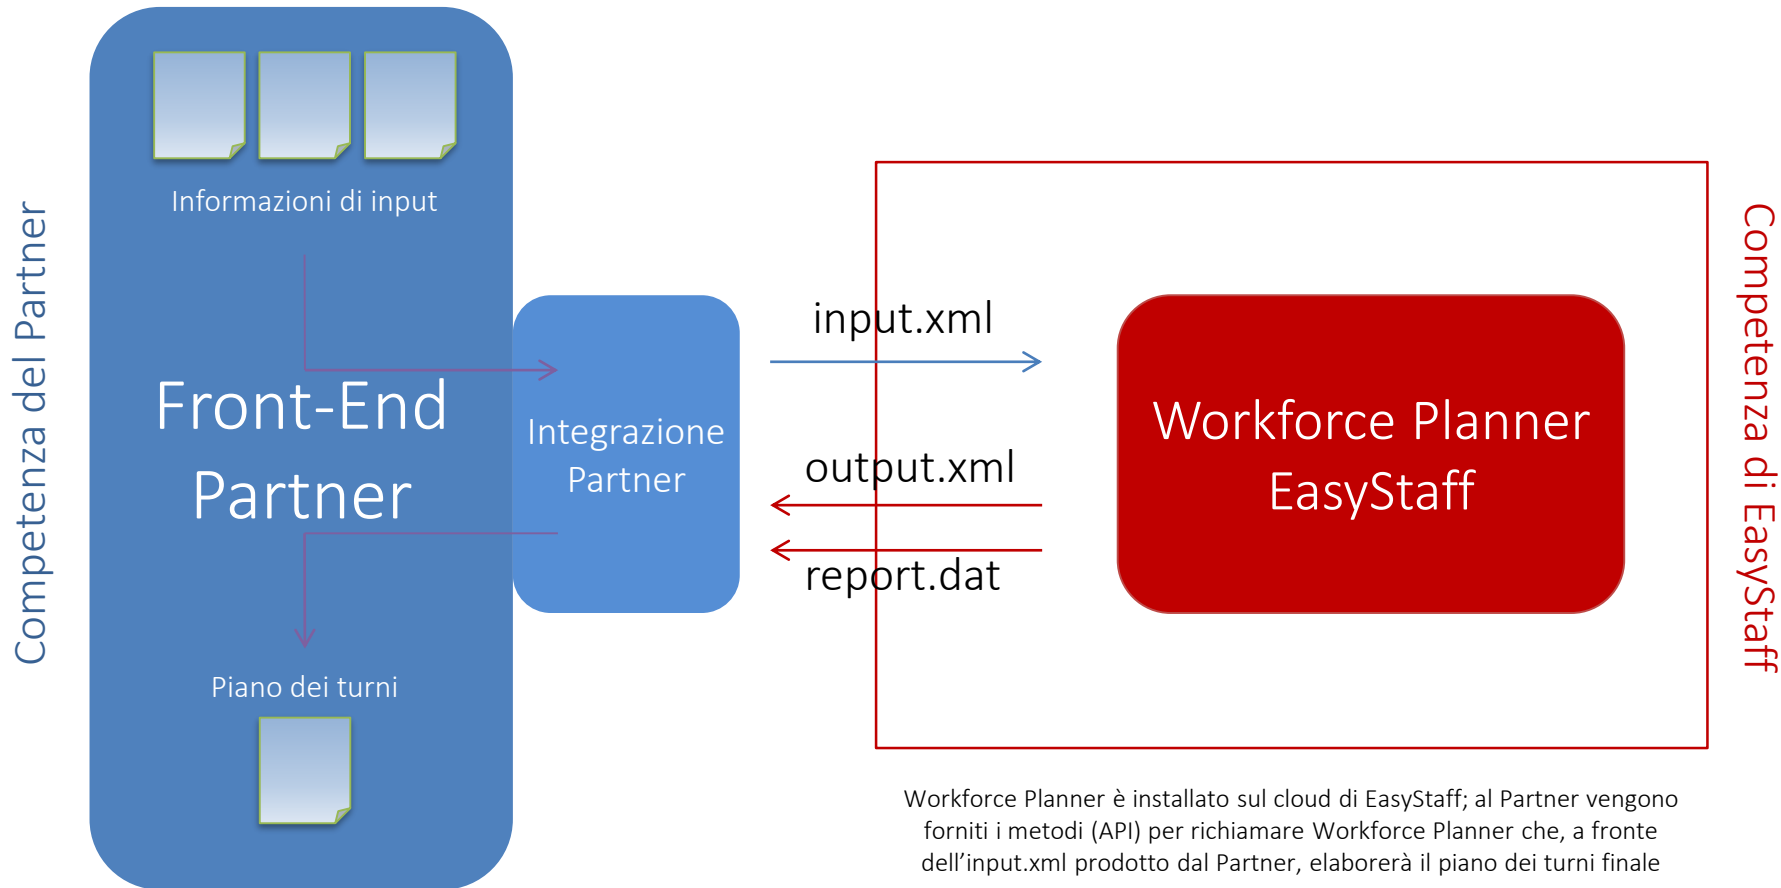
Competenza del Partner

Informazioni di input

Front-End Partner

Piano dei turni

Integrazione Partner

input.xml

output.xml

report.dat

Workforce Planner EasyStaff

Competenza di EasyStaff

Workforce Planner è installato sul cloud di EasyStaff; al Partner vengono forniti i metodi (API) per richiamare Workforce Planner che, a fronte dell'input.xml prodotto dal Partner, elaborerà il piano dei turni finale